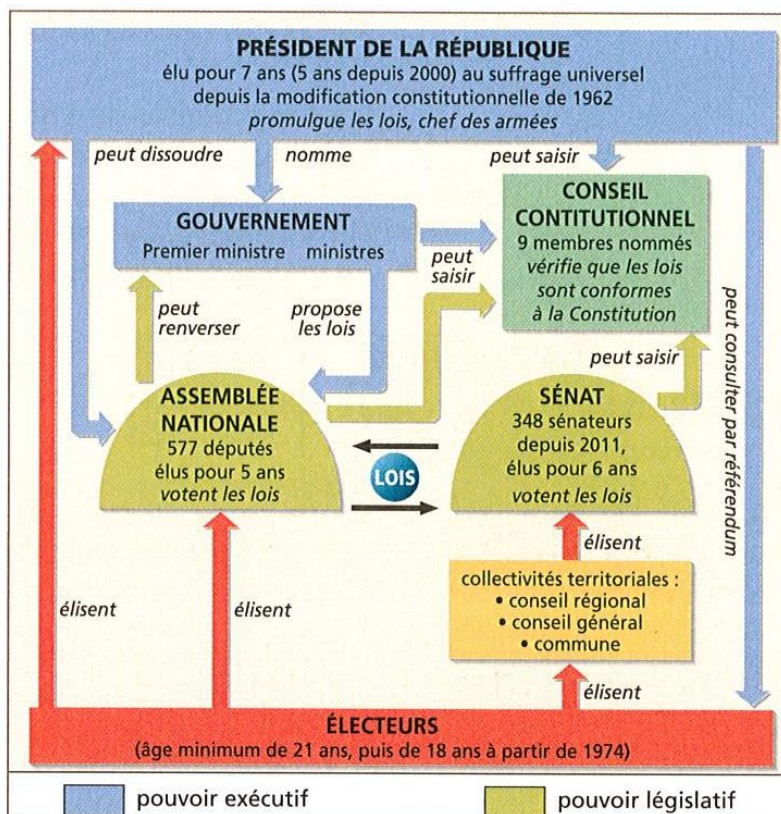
PRÉSIDENT DE LA RÉPUBLIQUE
élu pour 7 ans (5 ans depuis 2000) au suffrage universel depuis la modification constitutionnelle de 1962
*promulgue les lois, chef des armées*

peut dissoudre

nomme

peut saisir

GOUVERNEMENT
Premier ministre ministres

peut saisir

CONSEIL CONTITUTIONNEL
9 membres nommés
vérifie que les lois sont conformes à la Constitution

peut renverser

propose les lois

peut saisir

peut consulter par référendum

ASSEMBLÉE NATIONALE
577 députés élus pour 5 ans
votent les lois

LOIS

SÉNAT
348 sénateurs depuis 2011, élus pour 6 ans
votent les lois

élisent

collectivités territoriales :
• conseil régional
• conseil général
• commune

élisent

élisent

élisent

ÉLECTEURS
(âge minimum de 21 ans, puis de 18 ans à partir de 1974)

pouvoir exécutif

pouvoir législatif